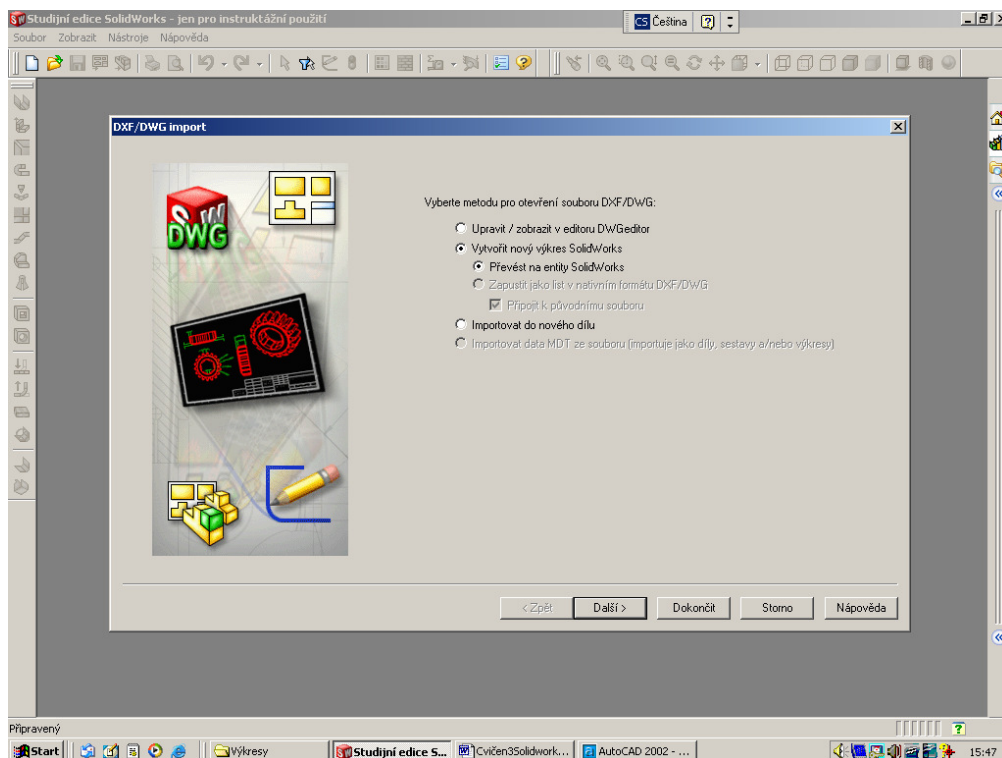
Studijní edice SolidWorks - jen pro instruktážní použití

CS Čeština

Soubor Zobrazit Nástroje Nápověda

DXF/DWG import

SW DWG

Vyberte metodu pro otevření souboru DXF/DWG:

Upravit / zobrazit v editoru DWGeditor

Vytvořit nový výkres SolidWorks

Převést na entity SolidWorks

Zapustit jako list v nativním formátu DXF/DWG

Připojit k původnímu souboru

Importovat do nového dílu

Importovat data MDT ze souboru (importuje jako díly, sestavy a/nebo výkresy)

< Zpět | Další > | Dokončit | Storno | Nápověda

Připravený

Start | Výkresy | Studijní edice S... | Cvičen3Solidwork... | AutoCAD 2002 - ... | 15:47